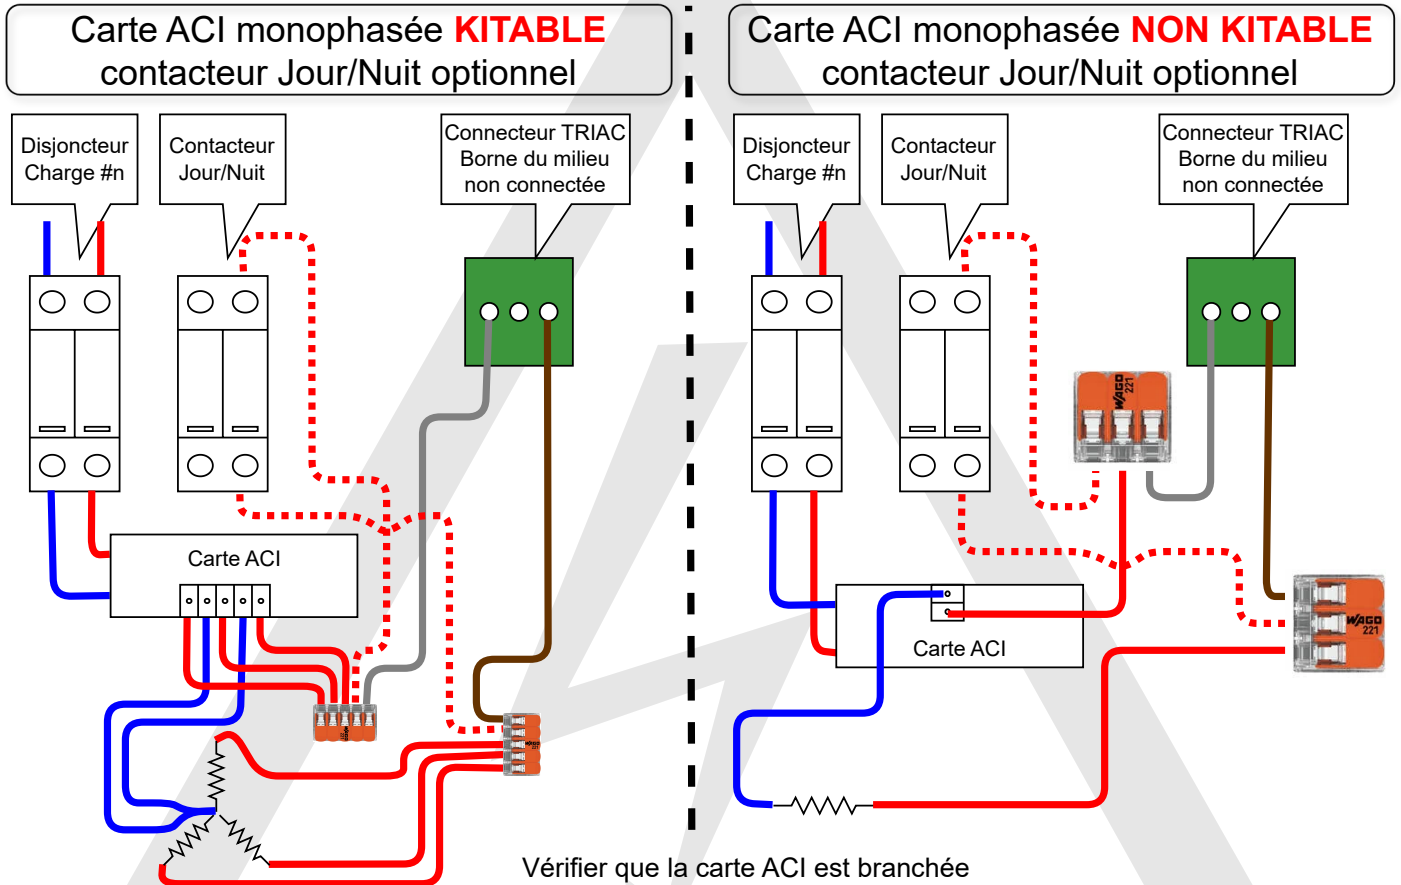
Carte ACI monophasée KITABLE
contacteur Jour/Nuit optionnel

Disjoncteur
Charge #n

Contacteur
Jour/Nuit

Connecteur TRIAC
Borne du milieu
non connectée

Carte ACI

Carte ACI monophasée NON KITABLE
contacteur Jour/Nuit optionnel

Disjoncteur
Charge #n

Contacteur
Jour/Nuit

Connecteur TRIAC
Borne du milieu
non connectée

WAGO 221

WAGO 221

Carte ACI

Vérifier que la carte ACI est branchée